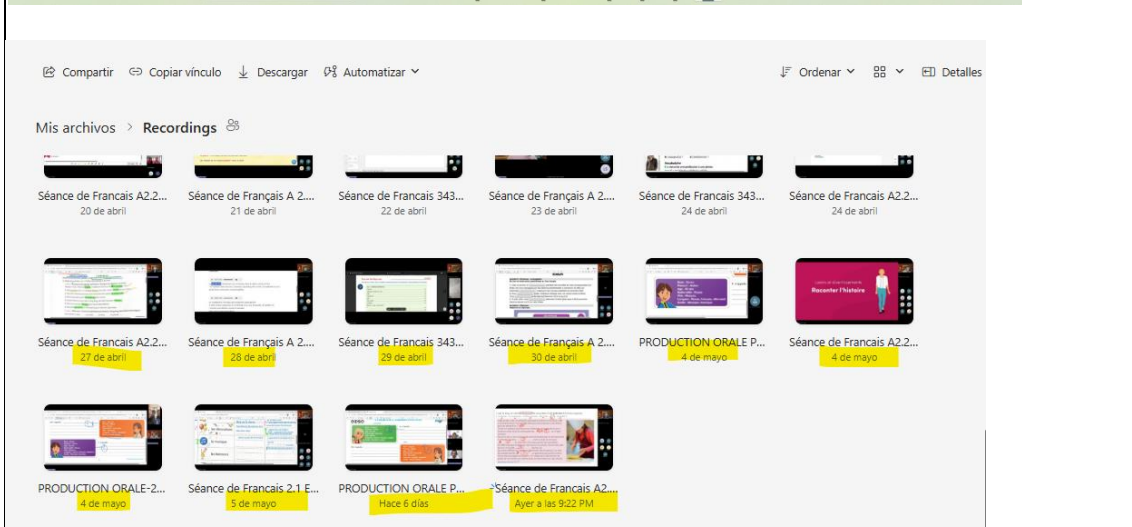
Compartir   Copiar vínculo   Descargar   Automatizar   Ordenar   Detalles

Mis archivos > Recordings

Séance de Francais A2.2... 20 de abril
Séance de Français A 2.... 21 de abril
Séance de Francais 343... 22 de abril
Séance de Français A 2.... 23 de abril
Séance de Francais 343... 24 de abril
Séance de Francais A2.2... 24 de abril

Séance de Francais A2.2... 27 de abril
Séance de Français A 2.... 28 de abril
Séance de Francais 343... 29 de abril
Séance de Français A 2.... 30 de abril
PRODUCTION ORALE P... 4 de mayo
Raconter l'histoire
Séance de Francais A2.2... 4 de mayo

PRODUCTION ORALE-2... 4 de mayo
Séance de Francais 2.1 E... 5 de mayo
PRODUCTION ORALE P... Hace 6 días
Séance de Francais A2... Ayer a las 9:22 PM